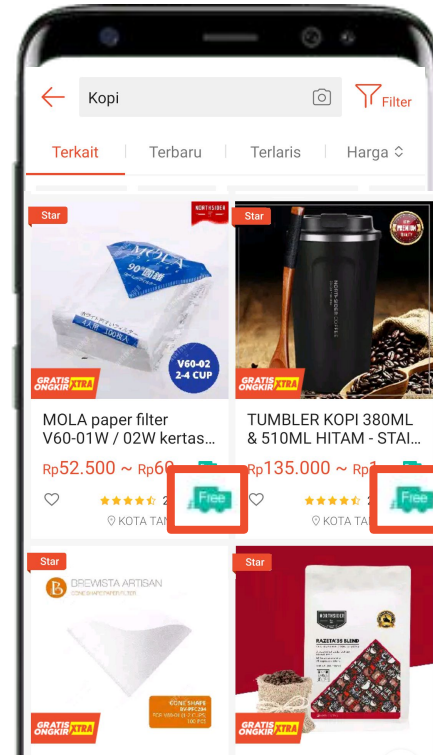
Kopi

Filter

Terkait | Terbaru | Terlaris | Harga

Star

NORTHSIDER

MOLA

90

V60-02
2-4 CUP

GRATIS ONGKIR XTRA

MOLA paper filter V60-01W / 02W kertas...

Rp52.500 ~ Rp60

Free

KOTA TAN

Star

PREMIUM

GRATIS ONGKIR XTRA

TUMBLER KOPI 380ML & 510ML HITAM - STAI...

Rp135.000 ~ Rp1

Free

KOTA TA

Star

BREWISTA ARTISAN

CONE SHAPE

GRATIS ONGKIR XTRA

Star

NORTHSIDER

RAZETA'S BLEND